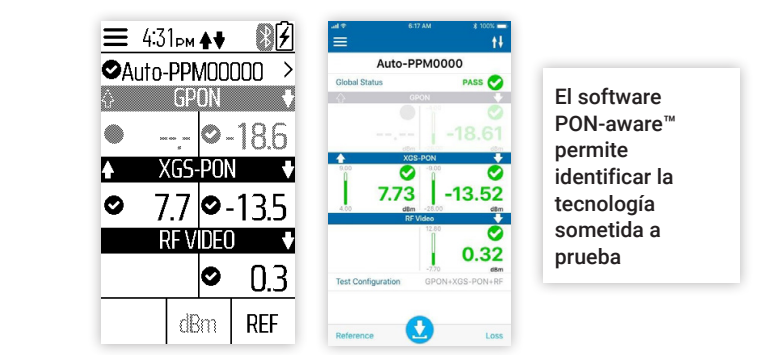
4:31PM

Auto-PPM00000 >

GPON

--.-

-18.6

XGS-PON

7.7

-13.5

RF VIDEO

0.3

dBm

REF

6:17 AM

100%

Auto-PPM0000

Global Status

PASS

GPON

--.--

-18.61

XGS-PON

9.00

-9.00

7.73

-13.52

dBm

4.00

-28.00

RF Video

12.60

0.32

dBm

-7.70

Test Configuration

GPON+XGS-PON+RF

Reference

Loss

El software PON-aware™ permite identificar la tecnología sometida a prueba